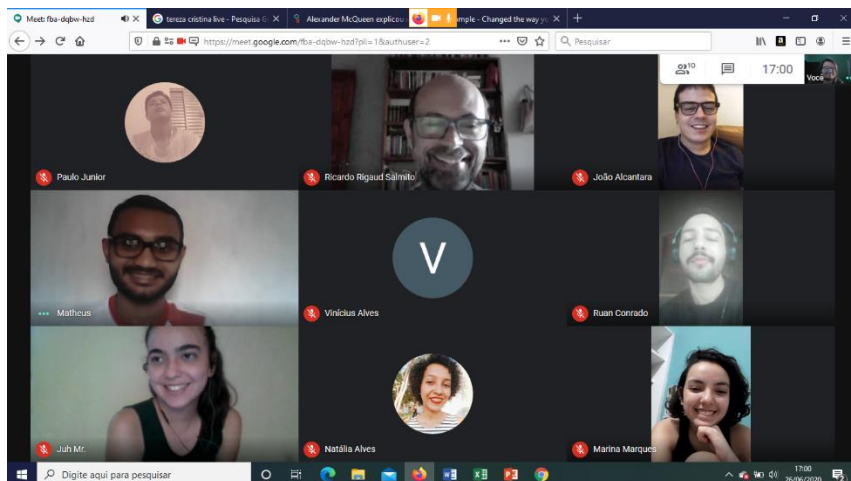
Meet: fba-dqbw-hzd
tereza cristina live - Pesquisa G
Alexander McQueen explicou
mple - Changed the way yo
https://meet.google.com/fba-dqbw-hzd?pli=1&authuser=2
Pesquisar
10
17:00
Você
Paulo Junior
Ricardo Rigaud Salmito
João Alcantara
Matheus
V
Vinícius Alves
Ruan Conrado
Juh Mr.
Natália Alves
Marina Marques
Digite aqui para pesquisar
17:00
26/06/2020